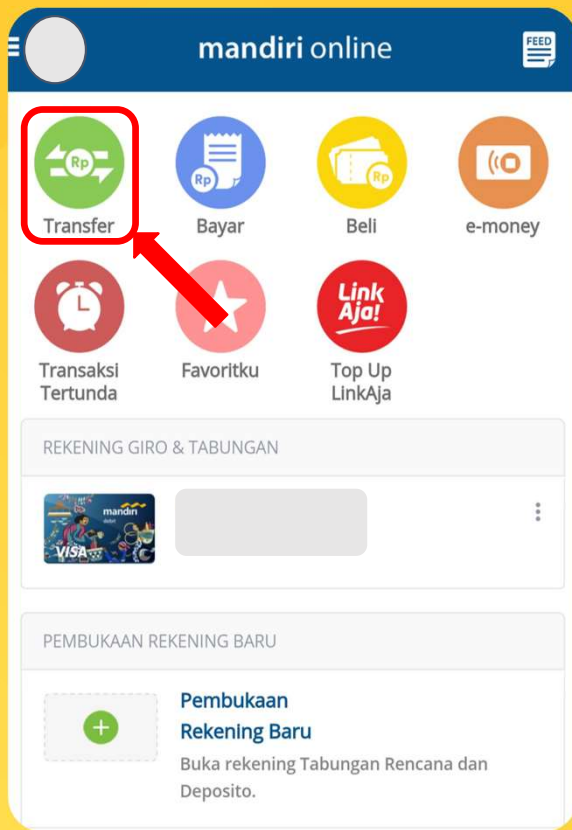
mandiri online

FEED

Rp
Transfer

Rp
Bayar

Rp
Beli

e-money

Transaksi Tertunda

Favoritku

Link Aja!
Top Up LinkAja

REKENING GIRO & TABUNGAN

mandiri
debit
VISA

PEMBUKAAN REKENING BARU

+

Pembukaan Rekening Baru

Buka rekening Tabungan Rencana dan Deposito.